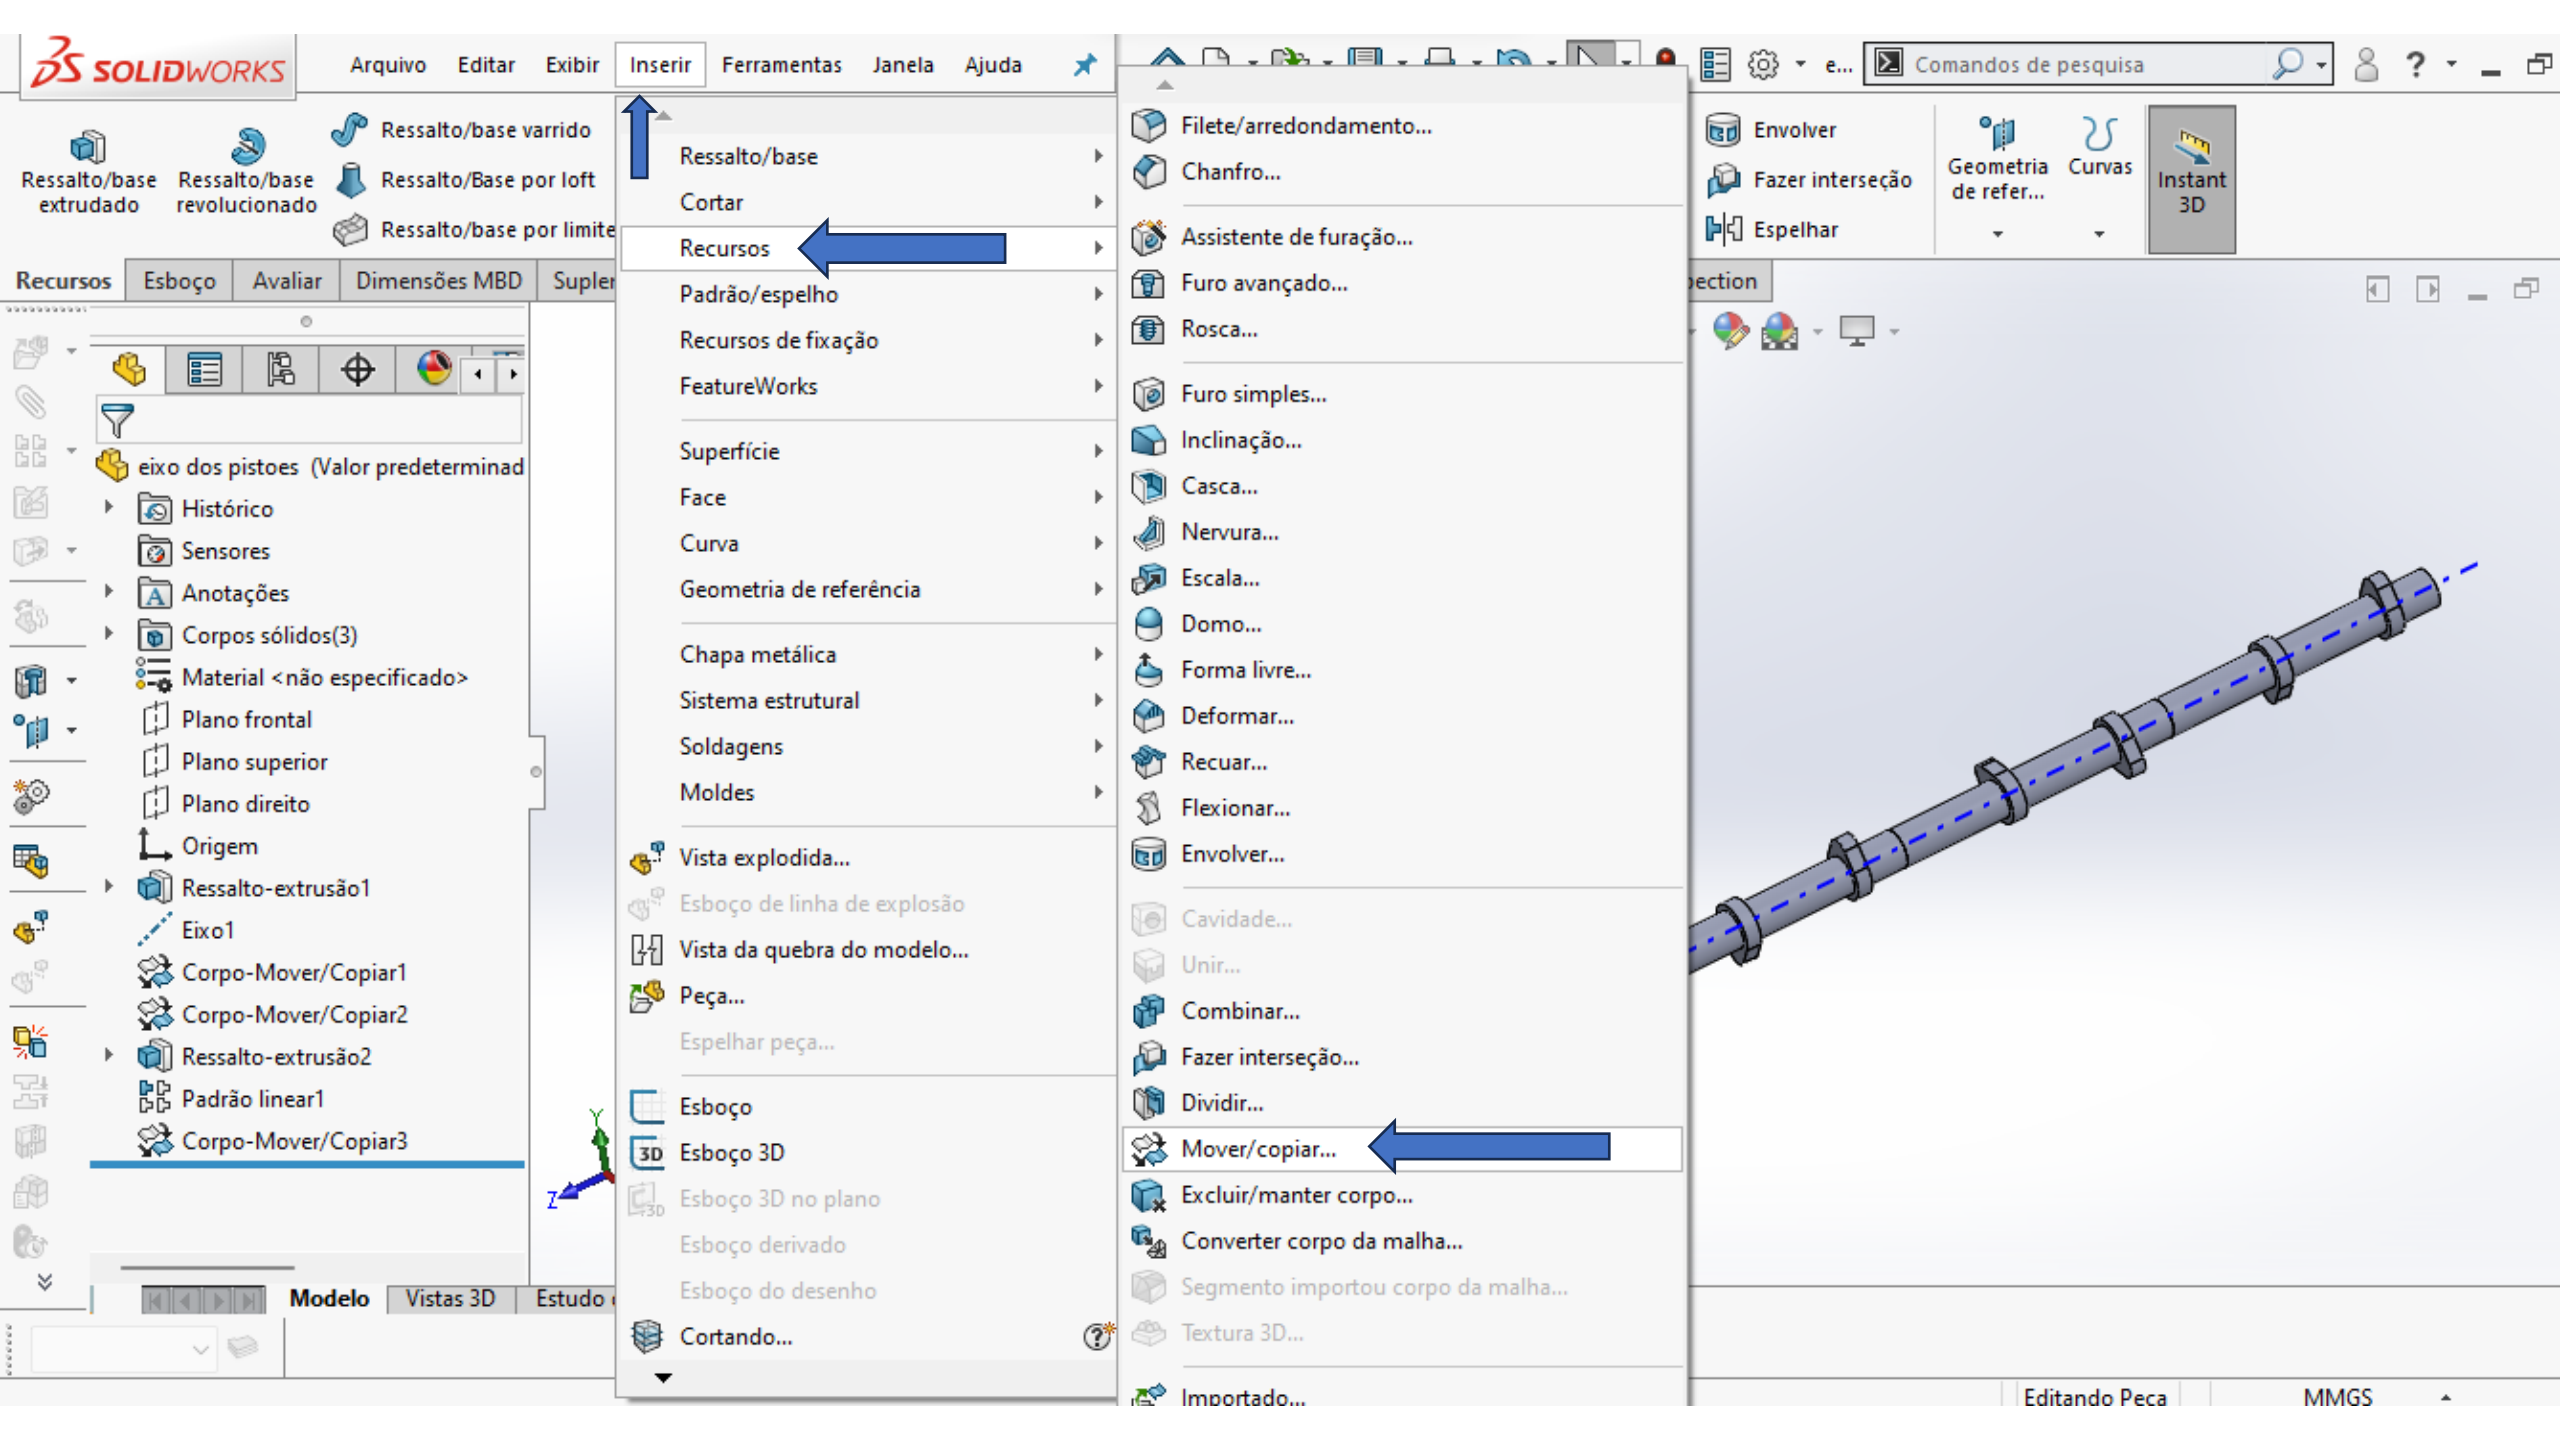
SOLIDWORKS Arquivo Editar Exibir Inserir Ferramentas Janela Ajuda

e... Comandos de pesquisa

Ressalto/base extrudado
Ressalto/base revolucionado
Ressalto/base varrido
Ressalto/Base por loft
Ressalto/base por limite

Envolver
Fazer interseção
Espelhar
Geometria de refer...
Curvas
Instant 3D

Recursos Esboço Avaliar Dimensões MBD Supler

ection

eixo dos pistoes (Valor predeterminad
Histórico
Sensores
Anotações
Corpos sólidos(3)
Material <não especificado>
Plano frontal
Plano superior
Plano direito
Origem
Ressalto-extrusão1
Eixo1
Corpo-Mover/Copiar1
Corpo-Mover/Copiar2
Ressalto-extrusão2
Padrão linear1
Corpo-Mover/Copiar3

Modelo Vistas 3D Estudo

Ressalto/base
Cortar
Recursos
Padrão/espelho
Recursos de fixação
FeatureWorks
Superfície
Face
Curva
Geometria de referência
Chapa metálica
Sistema estrutural
Soldagens
Moldes
Vista explodida...
Esboço de linha de explosão
Vista da quebra do modelo...
Peça...
Espelhar peça...
Esboço
Esboço 3D
Esboço 3D no plano
Esboço derivado
Esboço do desenho
Cortando...

Filete/arredondamento...
Chanfro...
Assistente de furação...
Furo avançado...
Rosca...
Furo simples...
Inclinação...
Casca...
Nervura...
Escala...
Domo...
Forma livre...
Deformar...
Recuar...
Flexionar...
Envolver...
Cavidade...
Unir...
Combinar...
Fazer interseção...
Dividir...
Mover/copiar...
Excluir/manter corpo...
Converter corpo da malha...
Segmento importou corpo da malha...
Textura 3D...
Importado...

Editando Peça MMGS